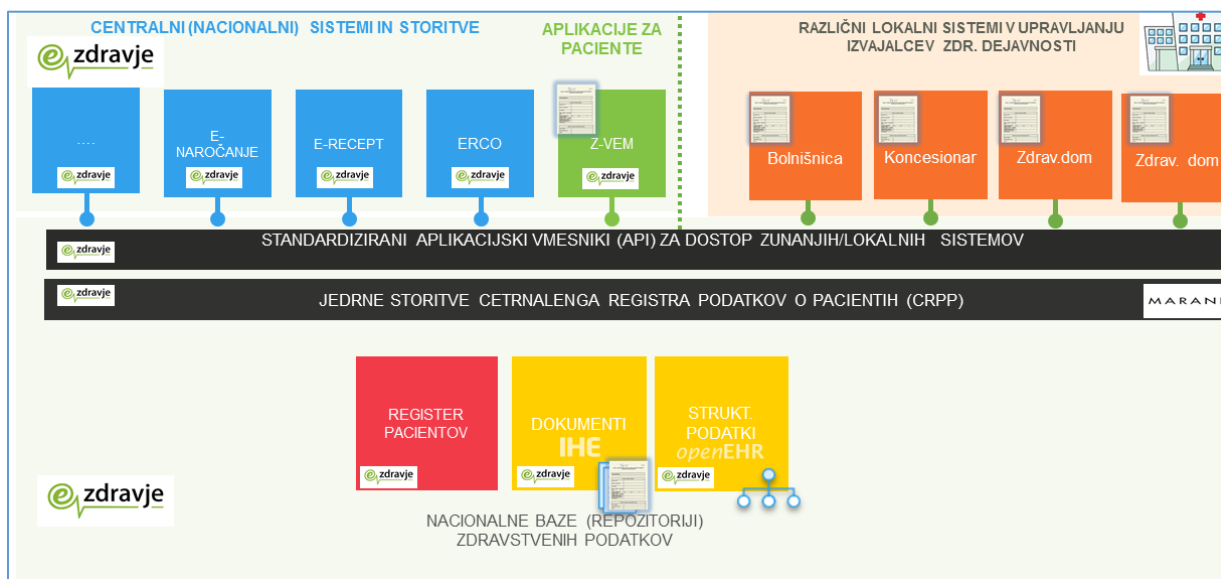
CENTRALNI (NACIONALNI) SISTEMI IN STORITVE

APLIKACIJE ZA PACIENTE

RAZLIČNI LOKALNI SISTEMI V UPRAVLJANJU IZVAJALCEV ZDR. DEJAVNOSTI

ezdravje

....
ezdravje

E-NAROČANJE
ezdravje

E-RECEPT
ezdravje

ERCO
ezdravje

Z-VEM
ezdravje

Bolnišnica

Koncesionar

Zdrav.dom

Zdrav. dom

ezdravje STANDARDIZIRANI APLIKACIJSKI VMESNIKI (API) ZA DOSTOP ZUNANJIH/LOKALNIH SISTEMOV

ezdravje JEDRNE STORITVE CETRNALENGA REGISTRA PODATKOV O PACIENTIH (CRPP)

MARAN

REGISTER PACIENTOV
ezdravje

DOKUMENTI
IHE
ezdravje

STRUKT. PODATKI
openEHR
ezdravje

ezdravje

NACIONALNE BAZE (REPOZITORIJI) ZDRAVSTVENIH PODATKOV